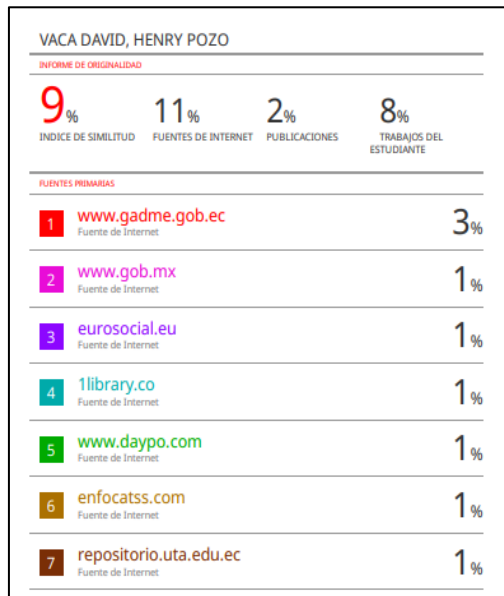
VACA DAVID, HENRY POZO

INFORME DE ORIGINALIDAD

9%
INDICE DE SIMILITUD

11%
FUENTES DE INTERNET

2%
PUBLICACIONES

8%
TRABAJOS DEL ESTUDIANTE

FUENTES PRIMARIAS

| | | |
|---|---|---|
| 1 | www.gadme.gob.ec<br>Fuente de Internet | 3% |
| 2 | www.gob.mx<br>Fuente de Internet | 1% |
| 3 | eurosocial.eu<br>Fuente de Internet | 1% |
| 4 | 1library.co<br>Fuente de Internet | 1% |
| 5 | www.daypo.com<br>Fuente de Internet | 1% |
| 6 | enfocatss.com<br>Fuente de Internet | 1% |
| 7 | repositorio.uta.edu.ec<br>Fuente de Internet | 1% |